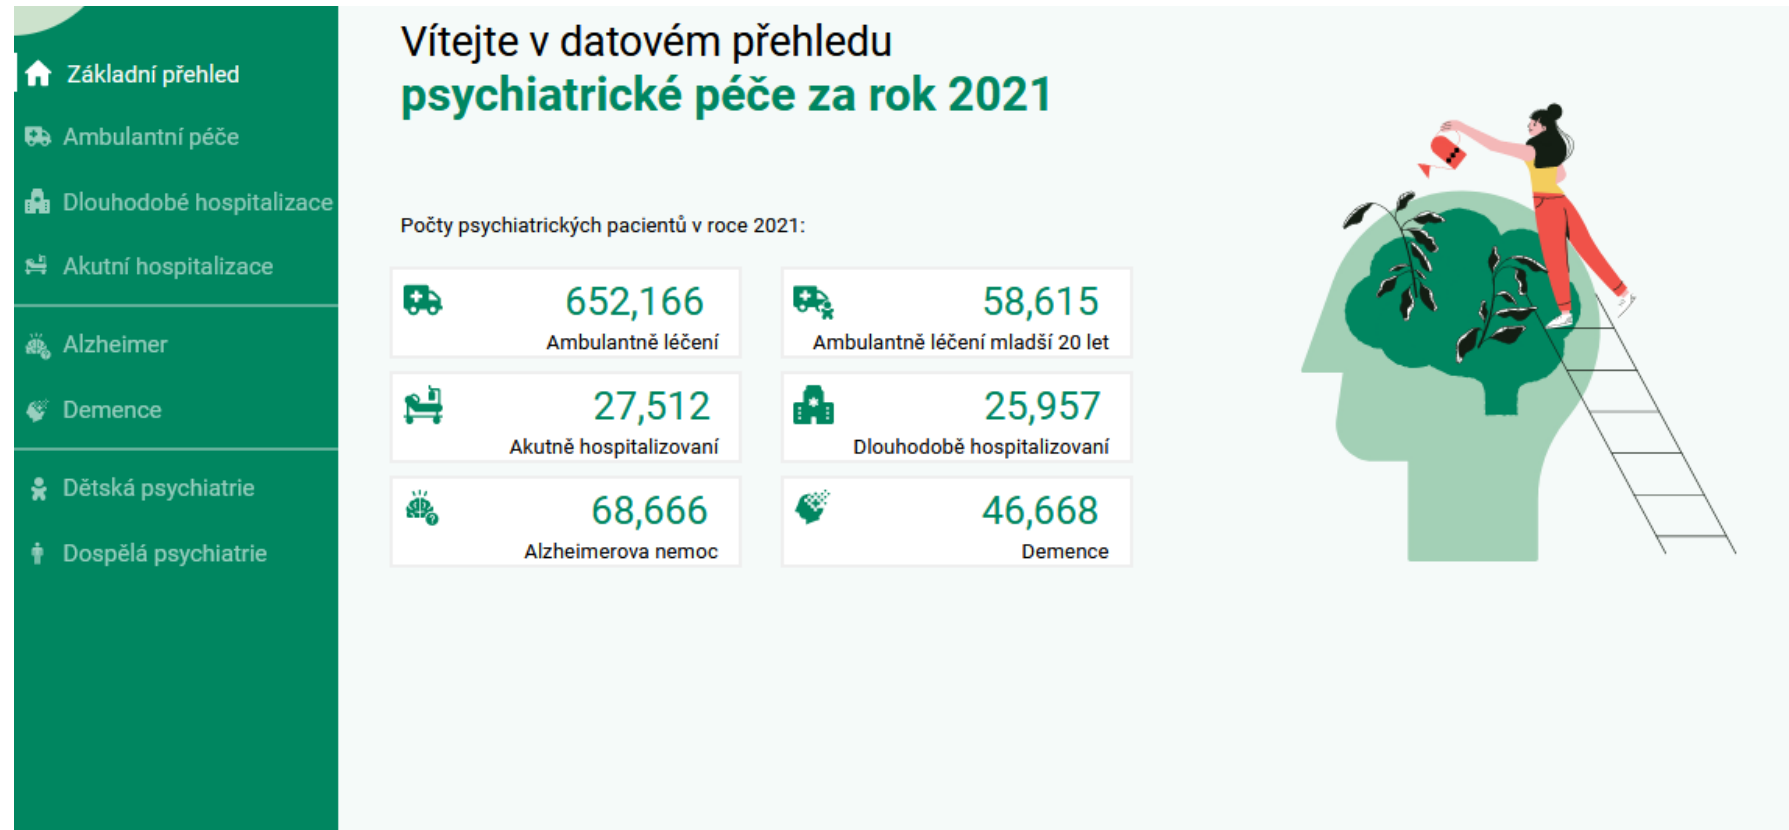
Základní přehled
Ambulantní péče
Dlouhodobé hospitalizace
Akutní hospitalizace
Alzheimer
Demence
Dětská psychiatrie
Dospělá psychiatrie

Vítejte v datovém přehledu
psychiatrické péče za rok 2021

Počty psychiatrických pacientů v roce 2021:

652,166
Ambulantně léčení

58,615
Ambulantně léčení mladší 20 let

27,512
Akutně hospitalizovaní

25,957
Dlouhodobě hospitalizovaní

68,666
Alzheimerova nemoc

46,668
Demence